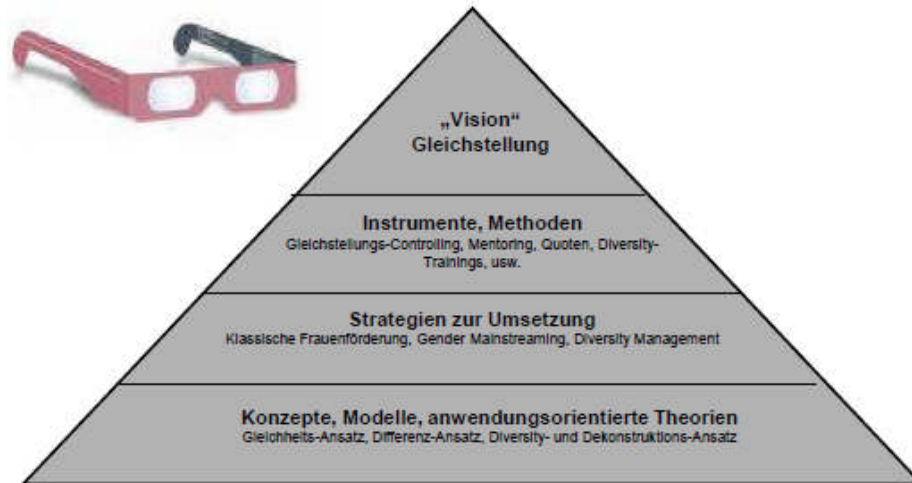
„Vision“
Gleichstellung

Instrumente, Methoden
Gleichstellungs-Controlling, Mentoring, Quoten, Diversity-Trainings, usw.

Strategien zur Umsetzung
Klassische Frauenförderung, Gender Mainstreaming, Diversity Management

Konzepte, Modelle, anwendungsorientierte Theorien
Gleichheits-Ansatz, Differenz-Ansatz, Diversity- und Dekonstruktions-Ansatz